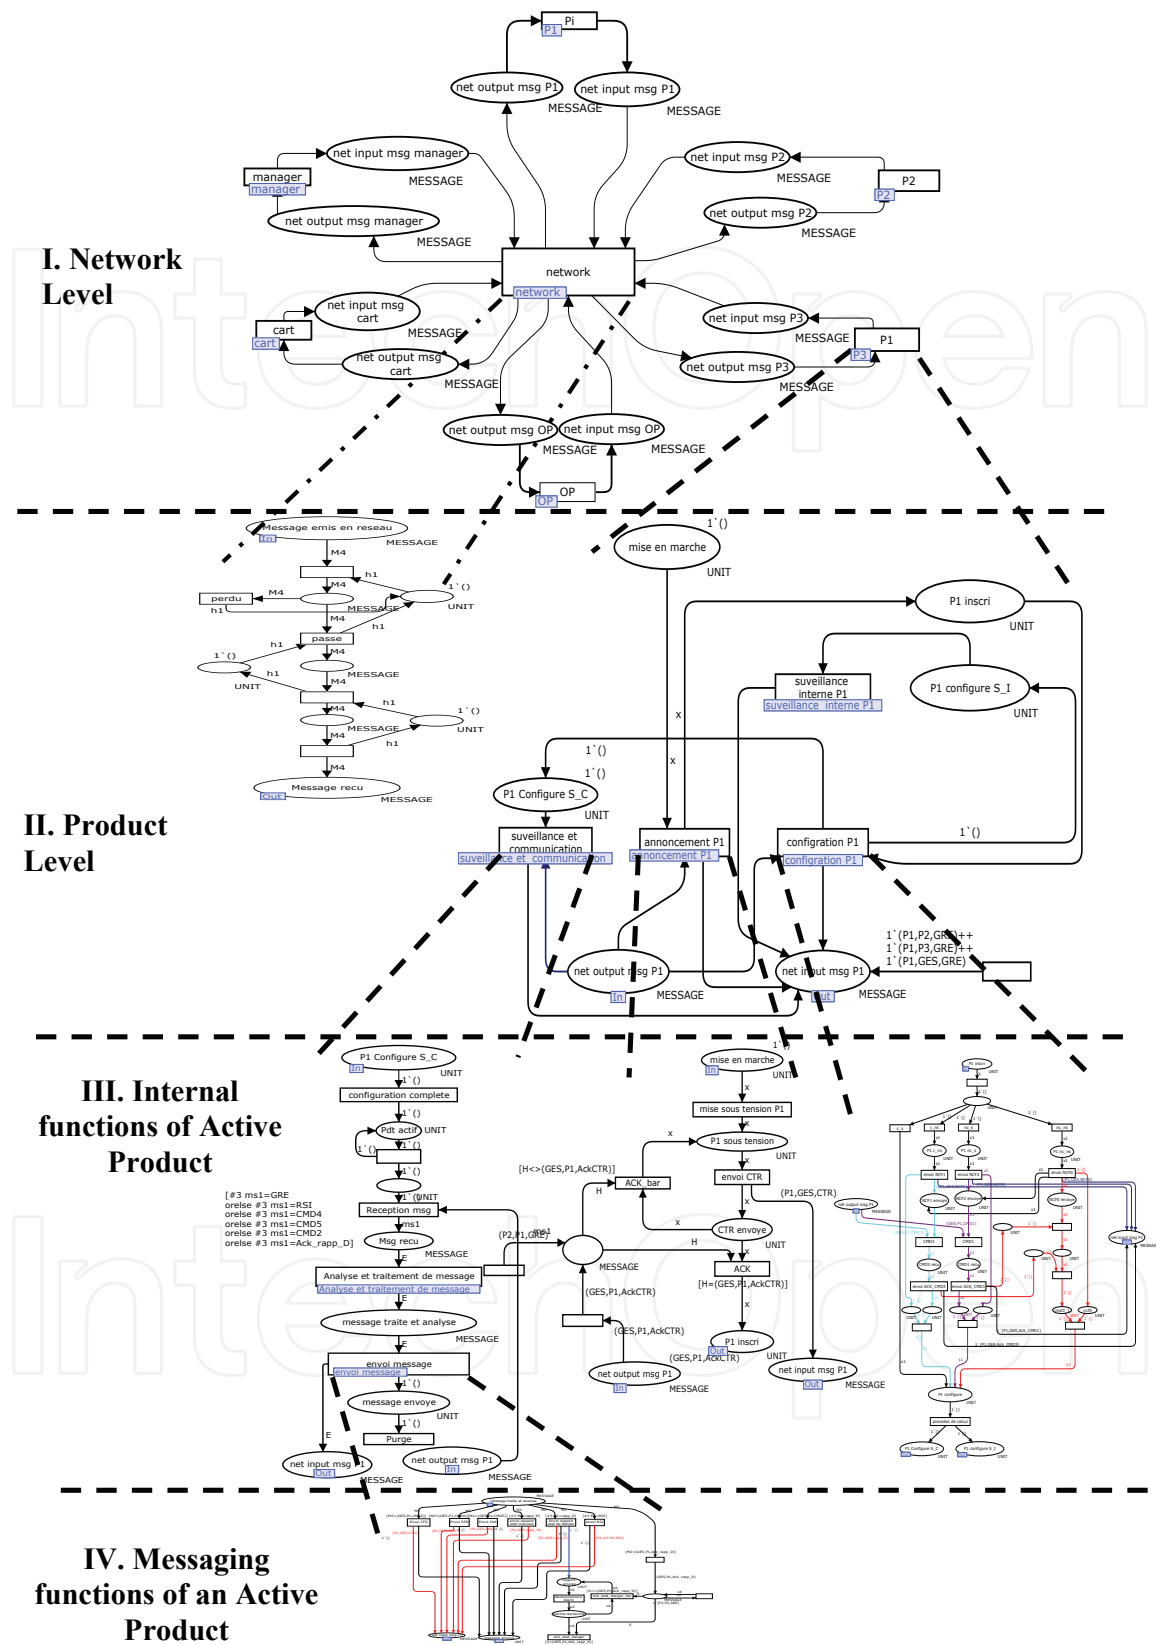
I. Network Level

Pi
P1
net output msg P1
net input msg P1
MESSAGE
MESSAGE
net input msg manager
manager
manager
MESSAGE
net output msg manager
MESSAGE
net input msg P2
MESSAGE
P2
P2
net output msg P2
MESSAGE
network
network
net input msg cart
cart
cart
MESSAGE
net output msg cart
MESSAGE
net input msg P3
MESSAGE
P1
P3
net output msg P3
MESSAGE
net output msg OP
net input msg OP
MESSAGE
MESSAGE
OP
OP

II. Product Level

Message emis en reseau
In
MESSAGE
M4
h1
M4
1`()
perdu
M4
MESSAGE
UNIT
h1
M4
h1
passe
h1
1`()
M4
MESSAGE
h1
UNIT
M4
h1
1`()
M4
MESSAGE
UNIT
M4
h1
M4
Message recu
Out
MESSAGE

1`()
mise en marche
UNIT
P1 inscri
UNIT
suveillance interne P1
suveillance_interne P1
P1 configure S_I
UNIT
x
x
1`()
1`()
P1 Configure S_C
UNIT
suveillance et communication
suveillance_et_communication
annoncement P1
annoncement P1
configration P1
configration P1
1`()
1`(P1,P2,GRE)++
1`(P1,P3,GRE)++
1`(P1,GES,GRE)
net output msg P1
In
MESSAGE
net input msg P1
Out
MESSAGE

III. Internal functions of Active Product

P1 Configure S_C
In
UNIT
1`()
configuration complete
1`()
Pdt actif
UNIT
1`()
1`()
1`()
1`()
UNIT
[#3 ms1=GRE
orelse #3 ms1=RSI
orelse #3 ms1=CMD4
orelse #3 ms1=CMD5
orelse #3 ms1=CMD2
orelse #3 ms1=Ack_rapp_D]
Reception msg
ms1
Msg recu
MESSAGE
E
Analyse et traitement de message
Analyse et traitement de message
E
message traite et analyse
MESSAGE
E
envoi message
envoi message
1`()
message envoye
UNIT
1`()
Purge
E
net input msg P1
Out
MESSAGE
net output msg P1
In
MESSAGE

mise en marche
In
1`()
UNIT
x
mise sous tension P1
x
x
P1 sous tension
UNIT
[H<>(GES,P1,AckCTR)]
x
ACK_bar
envoi CTR
H
(P1,GES,CTR)
(P2,P1,GRE)
ms1
x
CTR envoye
UNIT
H
ACK
MESSAGE
[H=(GES,P1,AckCTR)]
(GES,P1,AckCTR)
x
(GES,P1,AckCTR)
P1 inscri
Out
UNIT
(GES,P1,AckCTR)
net output msg P1
In
MESSAGE
net input msg P1
Out
MESSAGE

IV. Messaging functions of an Active Product